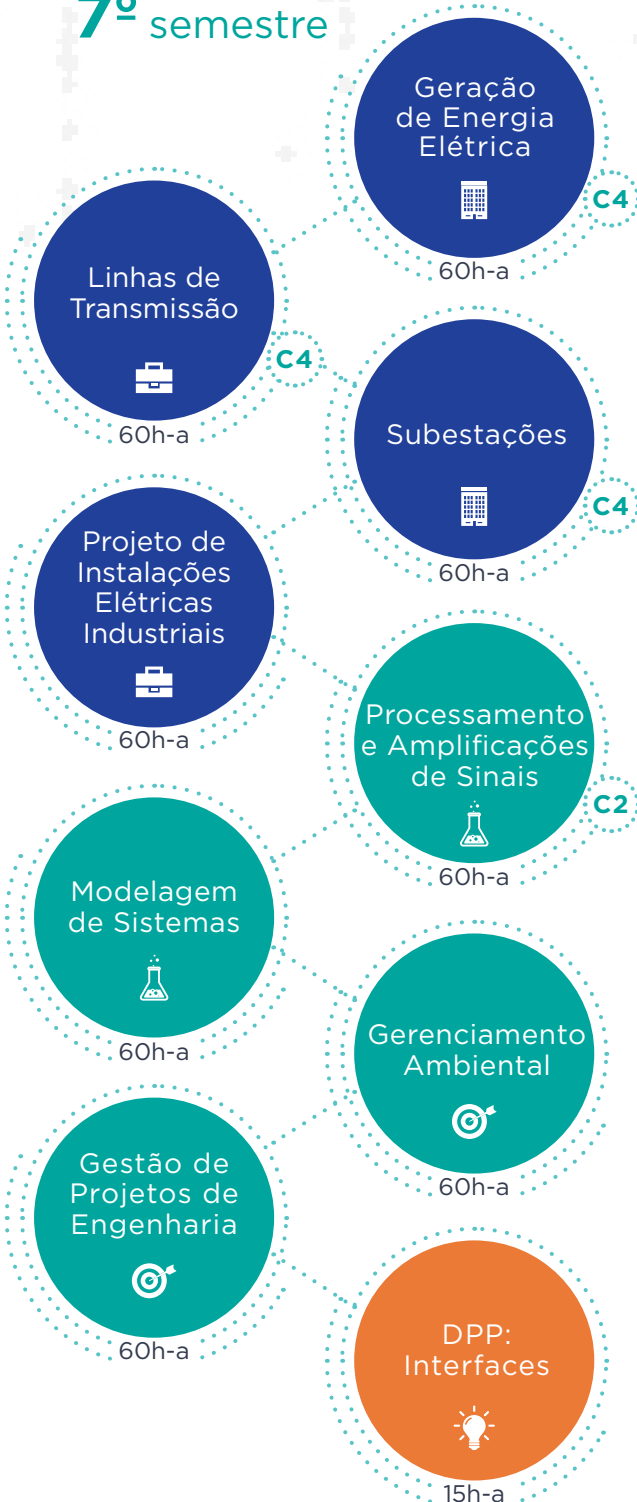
7º semestre

Geração de Energia Elétrica
C4
60h-a

Linhas de Transmissão
C4
60h-a

Subestações
C4
60h-a

Projeto de Instalações Elétricas Industriais
60h-a

Processamento e Amplificações de Sinais
C2
60h-a

Modelagem de Sistemas
60h-a

Gerenciamento Ambiental
60h-a

Gestão de Projetos de Engenharia
60h-a

DPP: Interfaces
15h-a